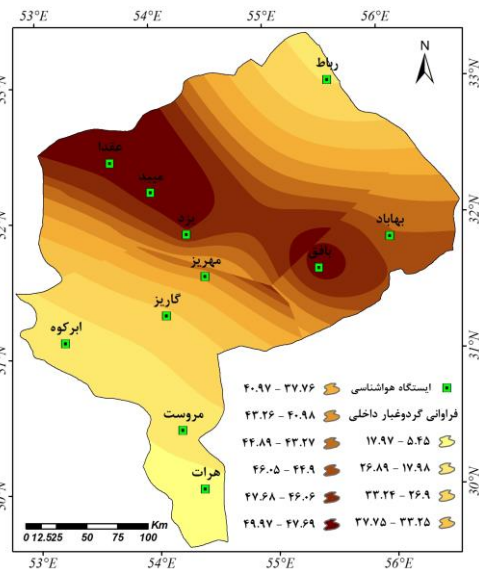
53°E 54°E 55°E 56°E

N

رباط
عقدا
میبد
یزد
بهاباد
بافق
مهریز
گاریز
ابرکوه
مروست
هرات

33°N 32°N 31°N 30°N

ایستگاه هواشناسی
فراوانی گردوغبار داخلی
۵.۴۵ - ۱۷.۹۷
۱۷.۹۸ - ۲۶.۸۹
۲۶.۹ - ۳۳.۲۴
۳۳.۲۵ - ۳۷.۷۵
۳۷.۷۶ - ۴۰.۹۷
۴۰.۹۸ - ۴۳.۲۶
۴۳.۲۷ - ۴۴.۸۹
۴۴.۹ - ۴۶.۰۵
۴۶.۰۶ - ۴۷.۶۸
۴۷.۶۹ - ۴۹.۹۷

0 12.525 50 75 100 Km